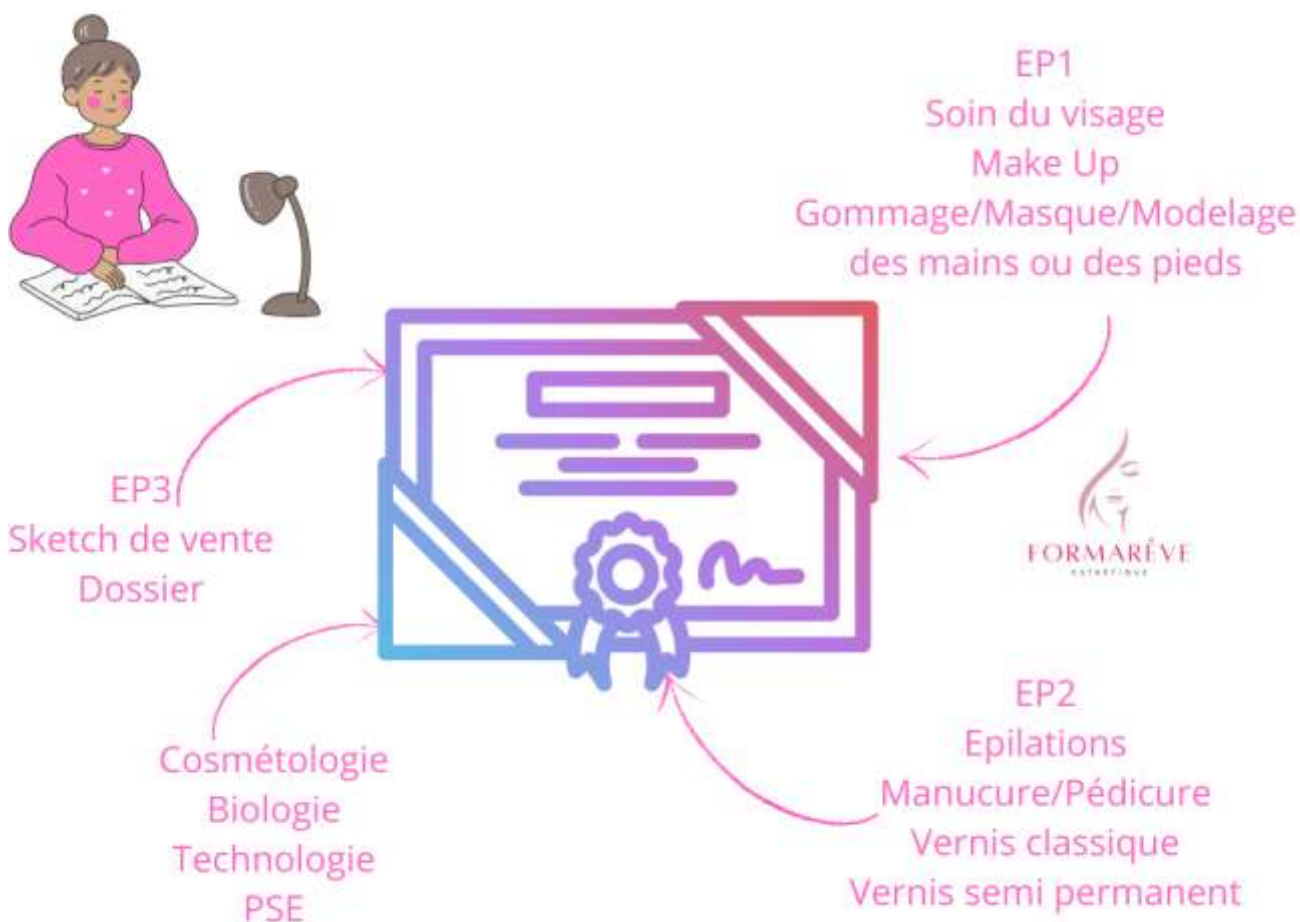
EP1
Soin du visage
Make Up
Gommage/Masque/Modelage des mains ou des pieds

EP3
Sketch de vente
Dossier

FORMARÊVE
ESTHÉTIQUE

Cosmétologie
Biologie
Technologie
PSE

EP2
Epilations
Manucure/Pédicure
Vernis classique
Vernis semi permanent